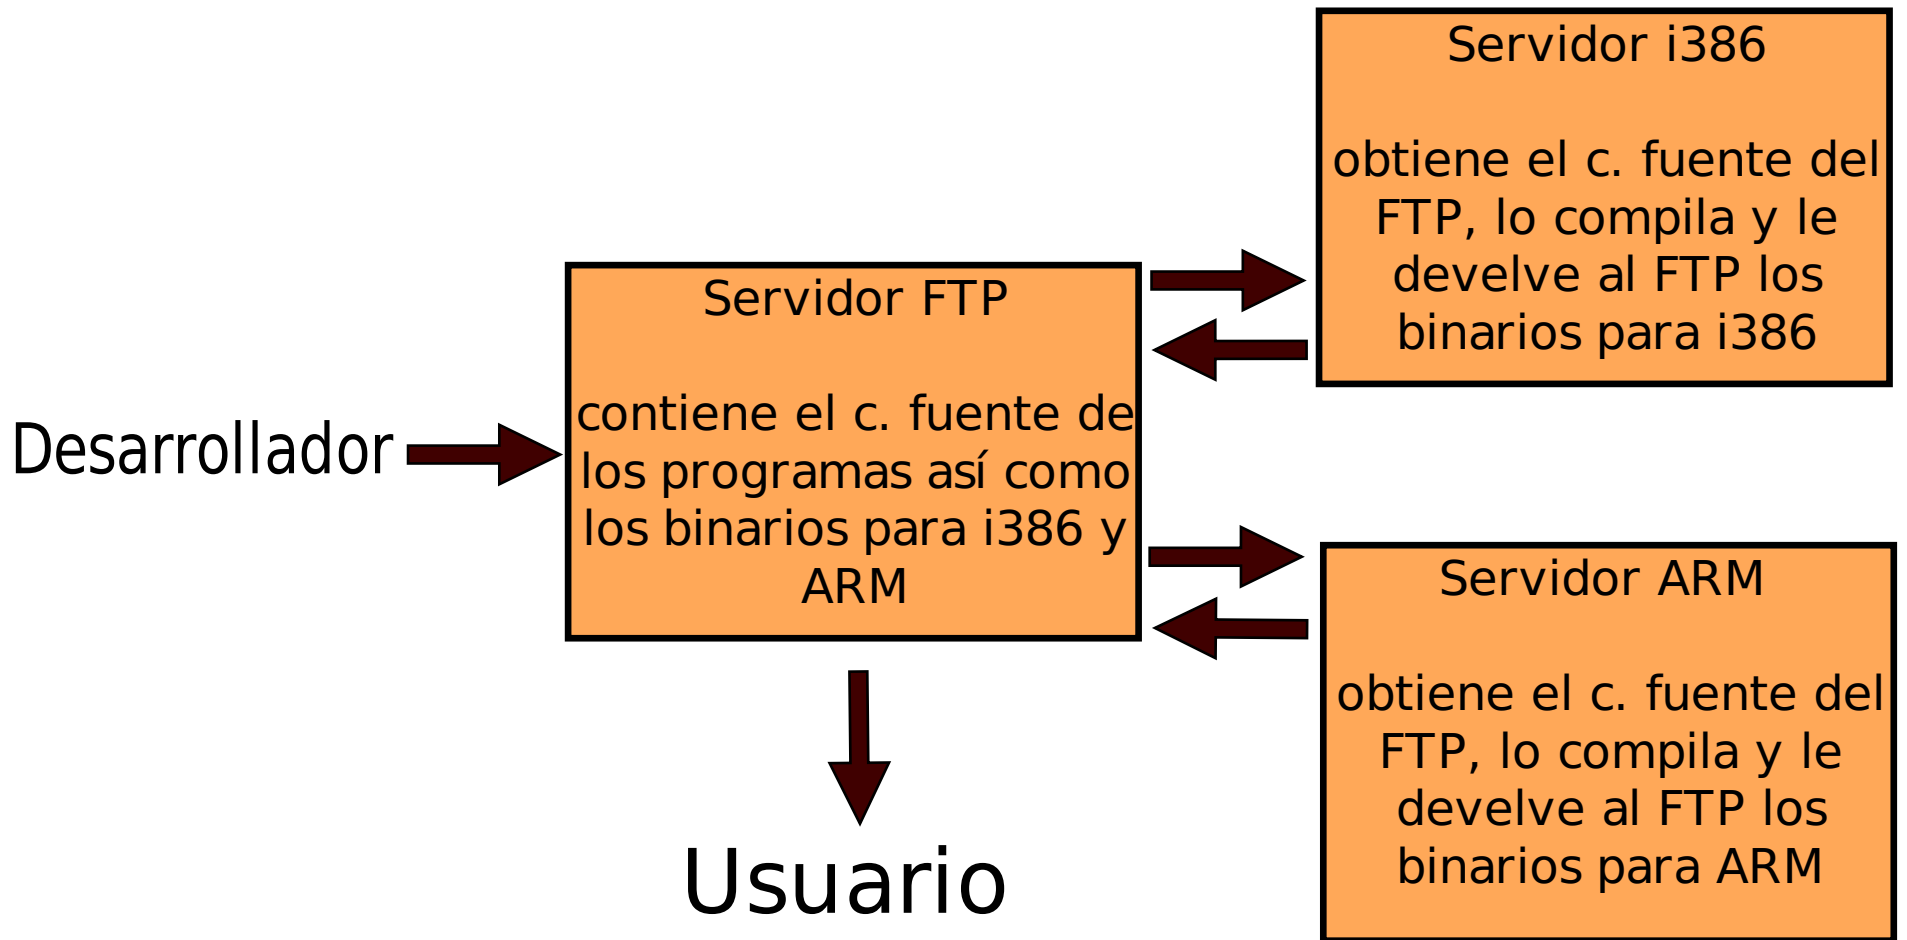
Desarrollador

Servidor FTP

contiene el c. fuente de los programas así como los binarios para i386 y ARM

Servidor i386

obtiene el c. fuente del FTP, lo compila y le develve al FTP los binarios para i386

Servidor ARM

obtiene el c. fuente del FTP, lo compila y le develve al FTP los binarios para ARM

Usuario